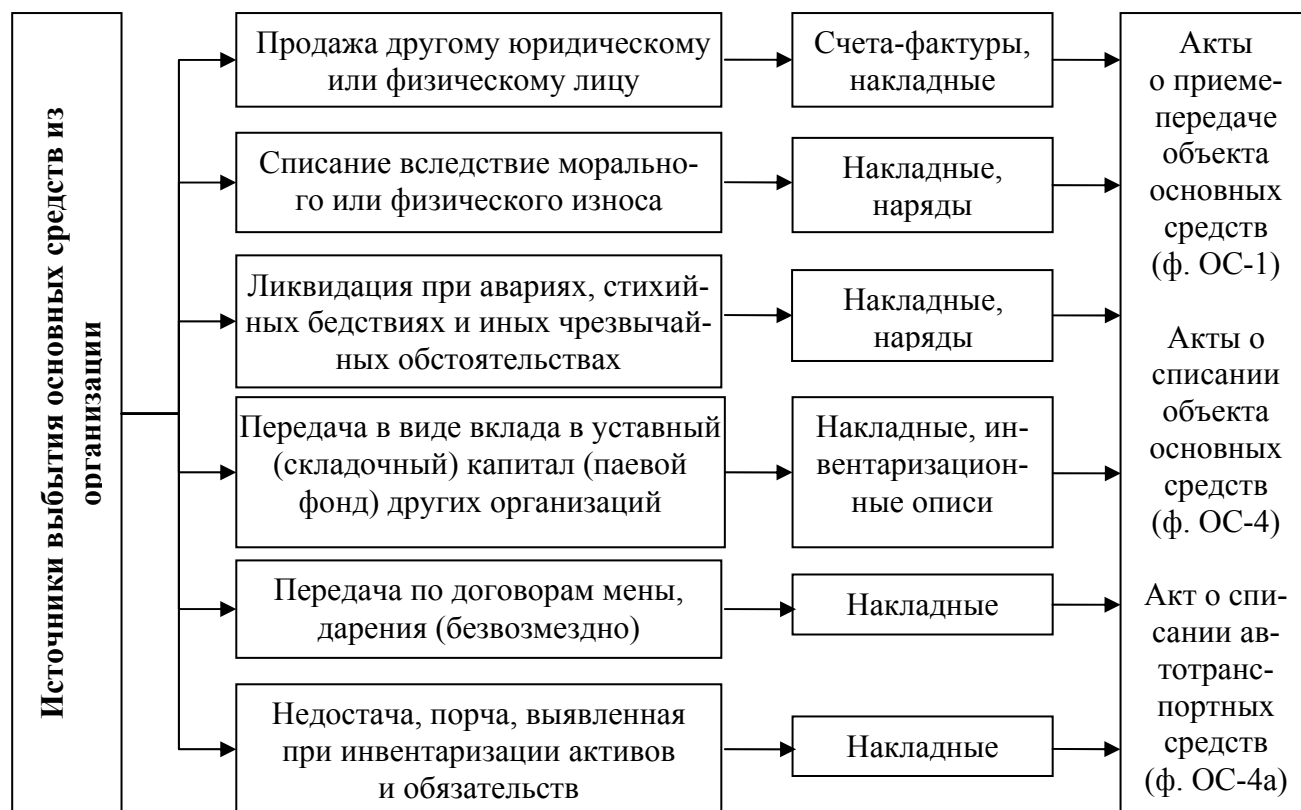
Источники выбытия основных средств из организации

Продажа другому юридическому или физическому лицу

Счета-фактуры, накладные

Списание вследствие морального или физического износа

Накладные, наряды

Ликвидация при авариях, стихийных бедствиях и иных чрезвычайных обстоятельствах

Накладные, наряды

Передача в виде вклада в уставный (складочный) капитал (паевой фонд) других организаций

Накладные, инвентаризационные описи

Передача по договорам мены, дарения (безвозмездно)

Накладные

Недостача, порча, выявленная при инвентаризации активов и обязательств

Накладные

Акты о приеме-передаче объекта основных средств (ф. ОС-1)

Акты о списании объекта основных средств (ф. ОС-4)

Акт о списании автотранспортных средств (ф. ОС-4а)